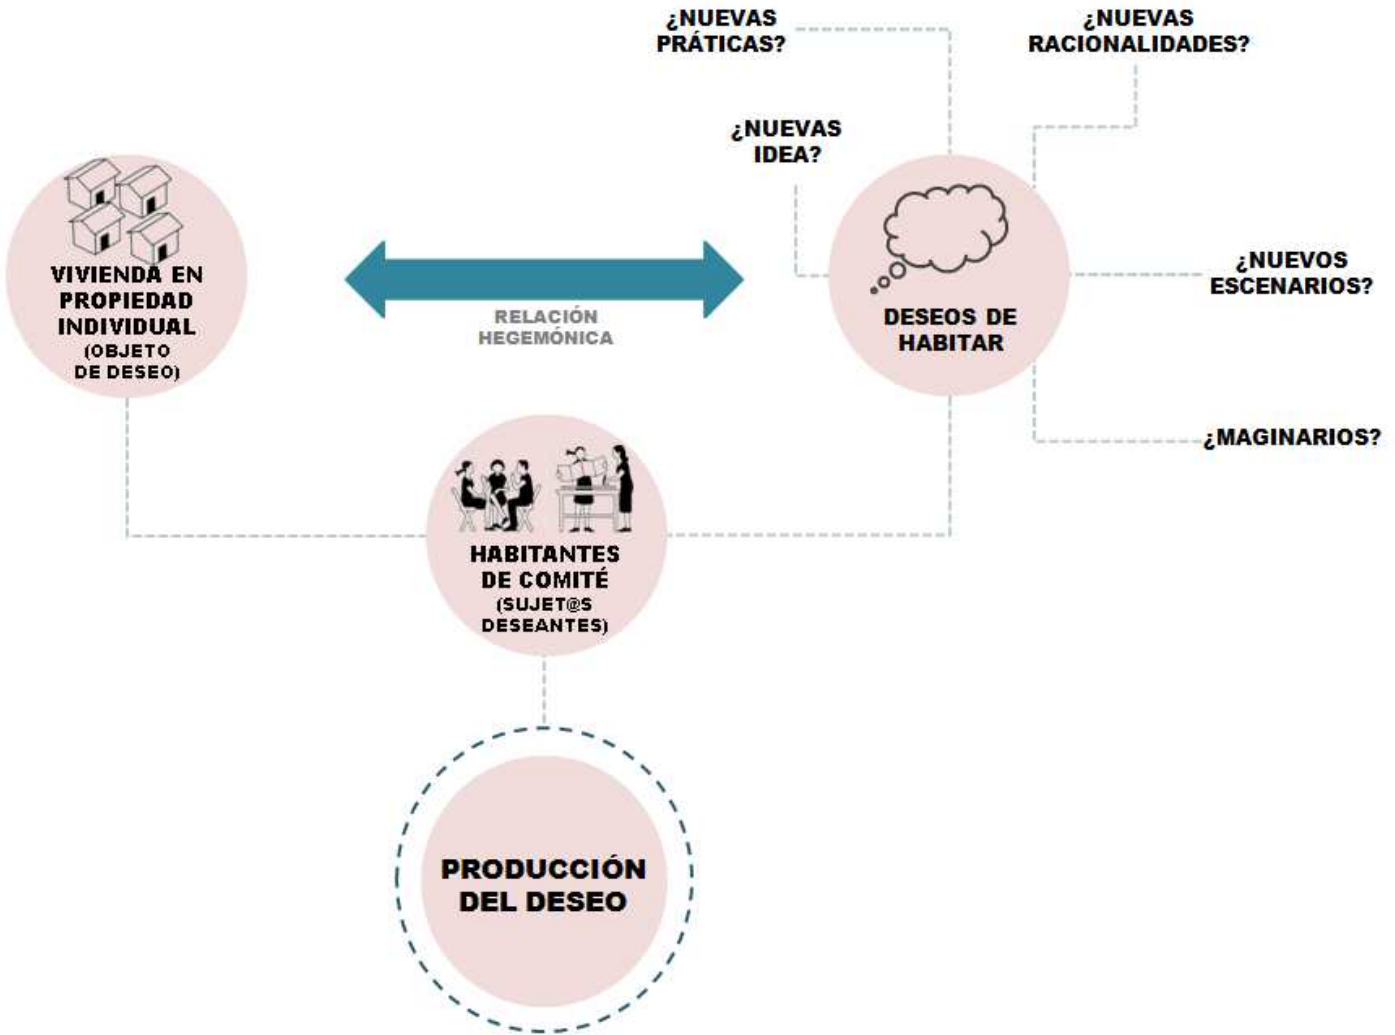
¿NUEVAS PRÁTICAS?

¿NUEVAS RACIONALIDADES?

¿NUEVAS IDEA?

VIVIENDA EN PROPIEDAD INDIVIDUAL (OBJETO DE DESEO)

RELACIÓN HEGEMÓNICA

DESEOS DE HABITAR

¿NUEVOS ESCENARIOS?

¿MAGINARIOS?

HABITANTES DE COMITÉ (SUJET@S DESEANTES)

PRODUCCIÓN DEL DESEO